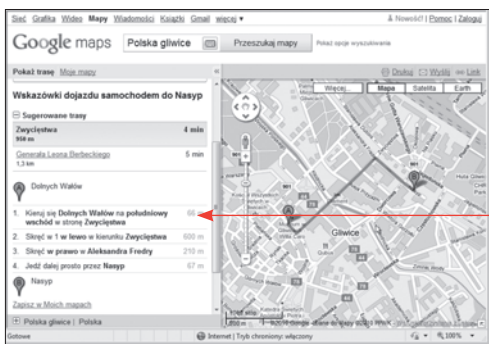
Sieć Grafika Wideo Mapy Wiadomości Książki Gmail więcej ▾

Nowość! | Pomoc | Zaloguj

Google maps

Polska gliwice

Przeszukaj mapy

Pokaż opcje wyszukiwania

Pokaż trasę Moje mapy

Drukuj Wyślij Link

Wskazówki dojazdu samochodem do Nasyp

Sugerowane trasy

Zwycięstwa 958 m 4 min

Generała Leona Berbeckiego 1,3 km 5 min

Dolnych Wałów

1. Kieruj się Dolnych Wałów na południowy wschód w stronę Zwycięstwa 66

2. Skręć w 1 w lewo w kierunku Zwycięstwa 600 m

3. Skręć w prawo w Aleksandra Fredry 210 m

4. Jedź dalej prosto przez Nasyp 67 m

Nasyp

Zapisz w Moich mapach

Polska gliwice | Polska

Więcej... Mapa Satelita Earth

Gliwice

Gotowe

Internet | Tryb chroniony: włączony

100%